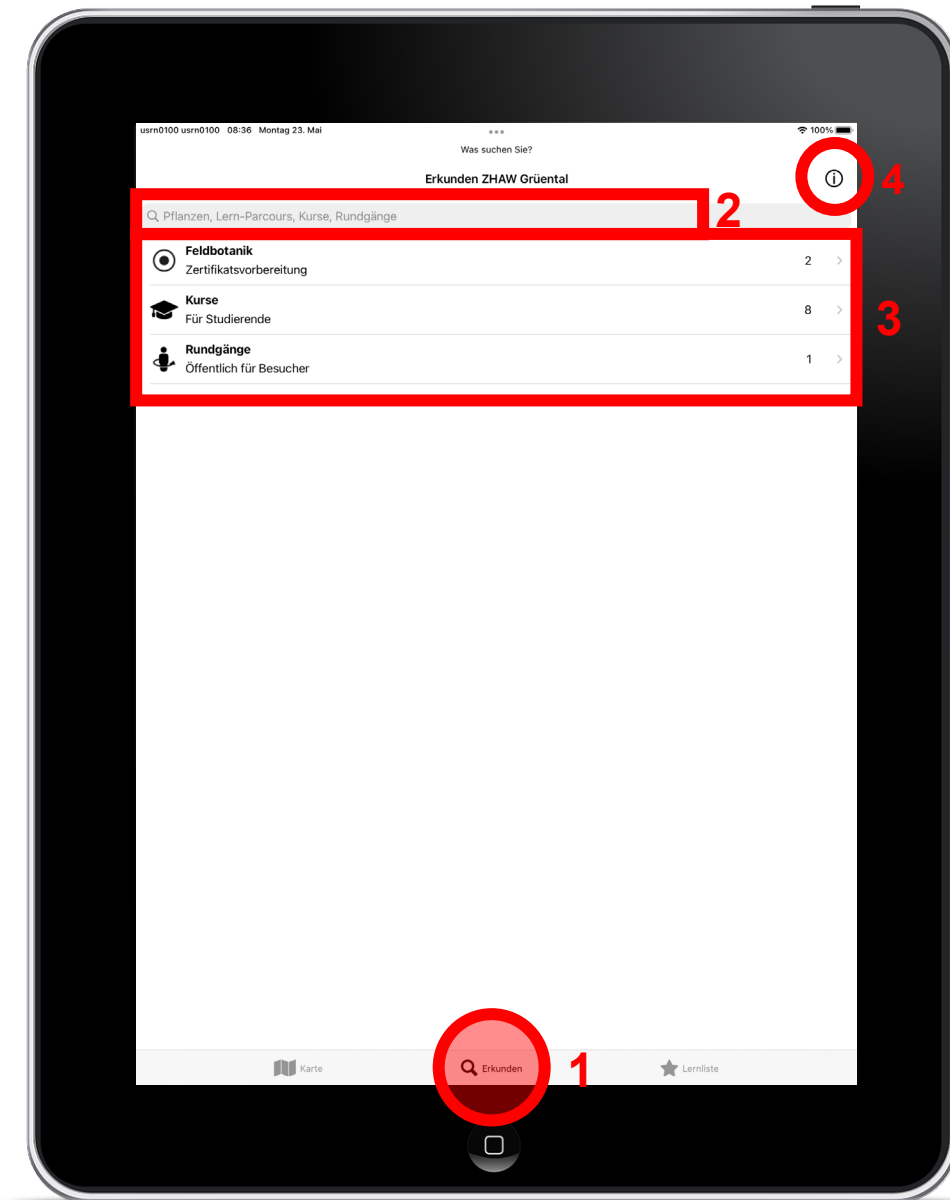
usrn0100 usrn0100 08:36 Montag 23. Mai
100%

Was suchen Sie?

Erkunden ZHAW Grüental

4

Pflanzen, Lern-Parcours, Kurse, Rundgänge

2

Feldbotanik
Zertifikatsvorbereitung
2

Kurse
Für Studierende
8

3

Rundgänge
Öffentlich für Besucher
1

Karte

Erkunden

1

Lernliste